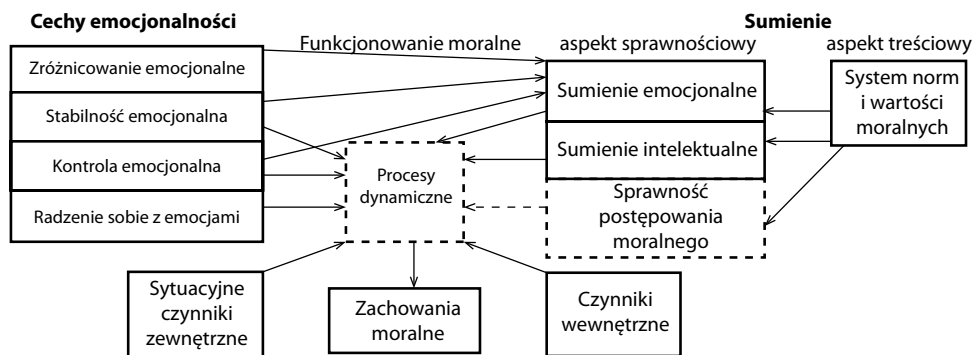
Cechy emocjonalności

Sumienie

Funkcjonowanie moralne

aspekt sprawnościowy

aspekt treściowy

Zróżnicowanie emocjonalne

Stabilność emocjonalna

Kontrola emocjonalna

Radzenie sobie z emocjami

Sumienie emocjonalne

Sumienie intelektualne

System norm i wartości moralnych

Procesy dynamiczne

Sprawność postępowania moralnego

Sytuacyjne czynniki zewnętrzne

Zachowania moralne

Czynniki wewnętrzne